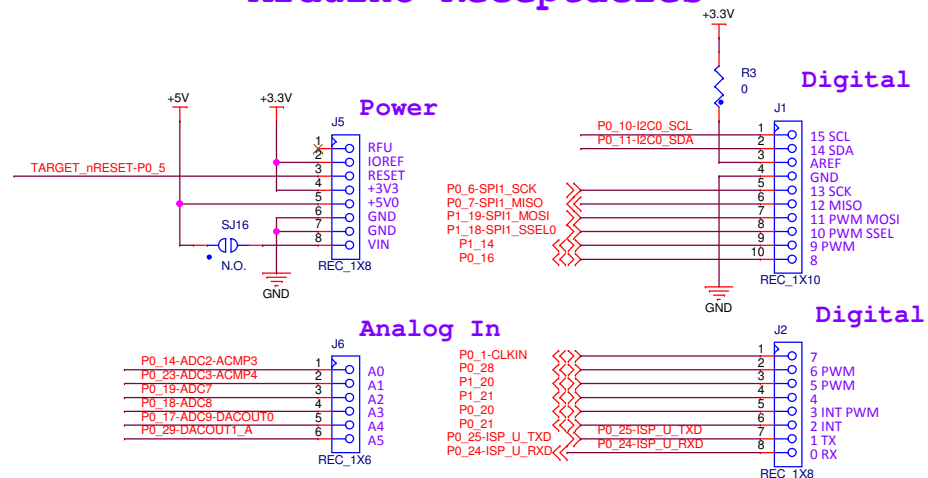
+3.3V
R3
0
Digital
J1
P0_10-I2C0_SCL
P0_11-I2C0_SDA
1
2
3
4
5
6
7
8
9
10
15 SCL
14 SDA
AREF
GND
13 SCK
12 MISO
11 PWM MOSI
10 PWM SSEL
9 PWM
8
P0_6-SPI1_SCK
P0_7-SPI1_MISO
P1_19-SPI1_MOSI
P1_18-SPI1_SSEL0
P1_14
P0_16
REC_1X10
GND
+5V
+3.3V
Power
J5
1
2
3
4
5
6
7
8
RFU
IOREF
RESET
+3V3
+5V0
GND
GND
VIN
TARGET_nRESET-P0_5
SJ16
N.O.
GND
REC_1X8
Analog In
J6
P0_14-ADC2-ACMP3
P0_23-ADC3-ACMP4
P0_19-ADC7
P0_18-ADC8
P0_17-ADC9-DACOUT0
P0_29-DACOUT1_A
1
2
3
4
5
6
A0
A1
A2
A3
A4
A5
REC_1X6
Digital
J2
P0_1-CLKIN
P0_28
P1_20
P1_21
P0_20
P0_21
P0_25-ISP_U_TXD
P0_24-ISP_U_RXD
P0_25-ISP_U_TXD
P0_24-ISP_U_RXD
1
2
3
4
5
6
7
8
7
6 PWM
5 PWM
4
3 INT PWM
2 INT
1 TX
0 RX
REC 1X8